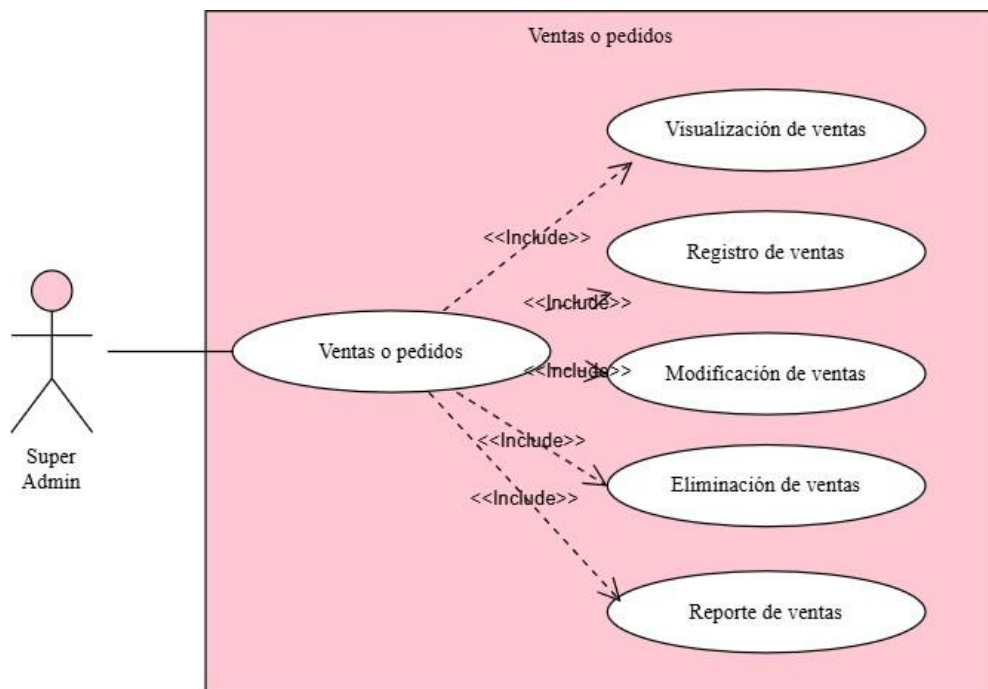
Ventas o pedidos

Visualización de ventas

<<Include>>

Registro de ventas

<<Include>>

Super Admin

Ventas o pedidos

<<Include>>

Modificación de ventas

<<Include>>

Eliminación de ventas

<<Include>>

Reporte de ventas